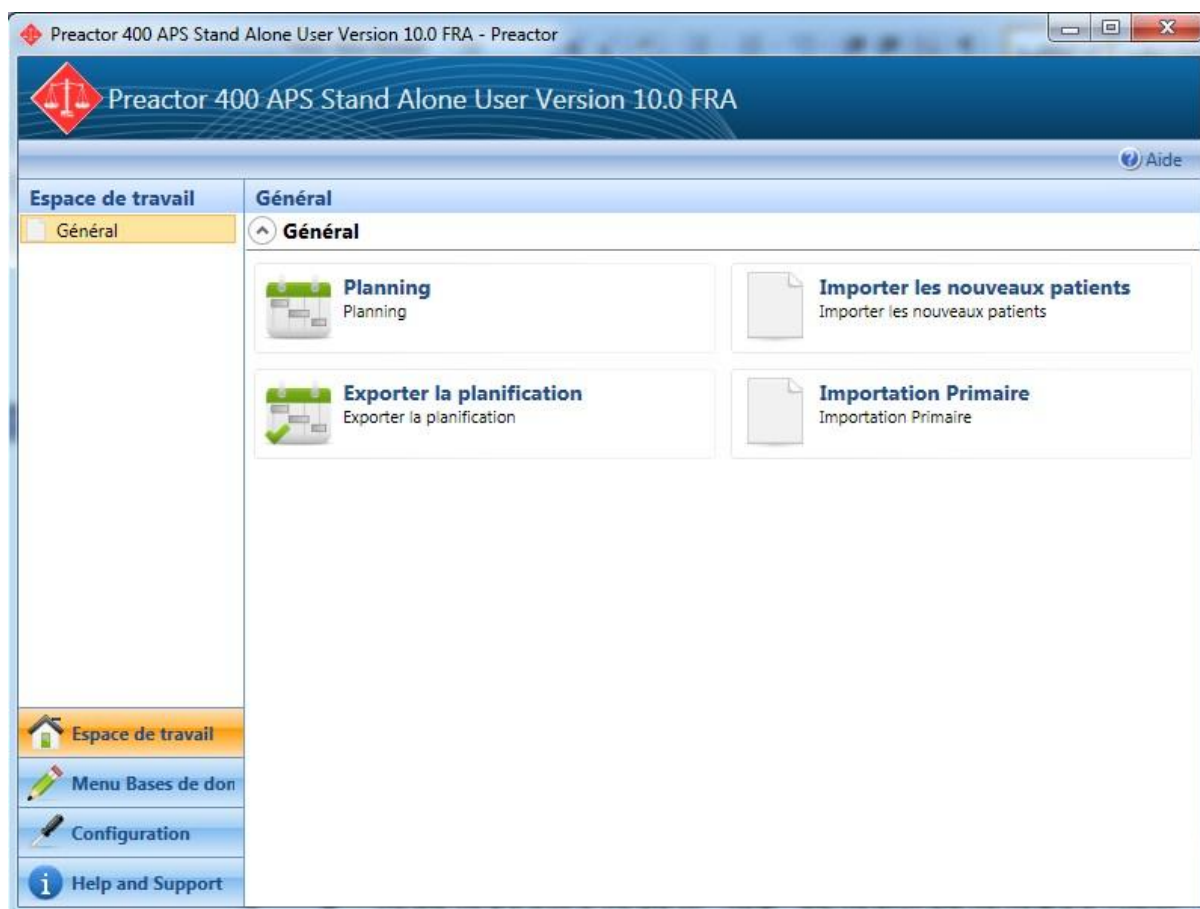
Preactor 400 APS Stand Alone User Version 10.0 FRA - Preactor

Preactor 400 APS Stand Alone User Version 10.0 FRA

Aide

Espace de travail

Général

Général

Général

Planning
Planning

Importer les nouveaux patients
Importer les nouveaux patients

Exporter la planification
Exporter la planification

Importation Primaire
Importation Primaire

Espace de travail

Menu Bases de don

Configuration

Help and Support